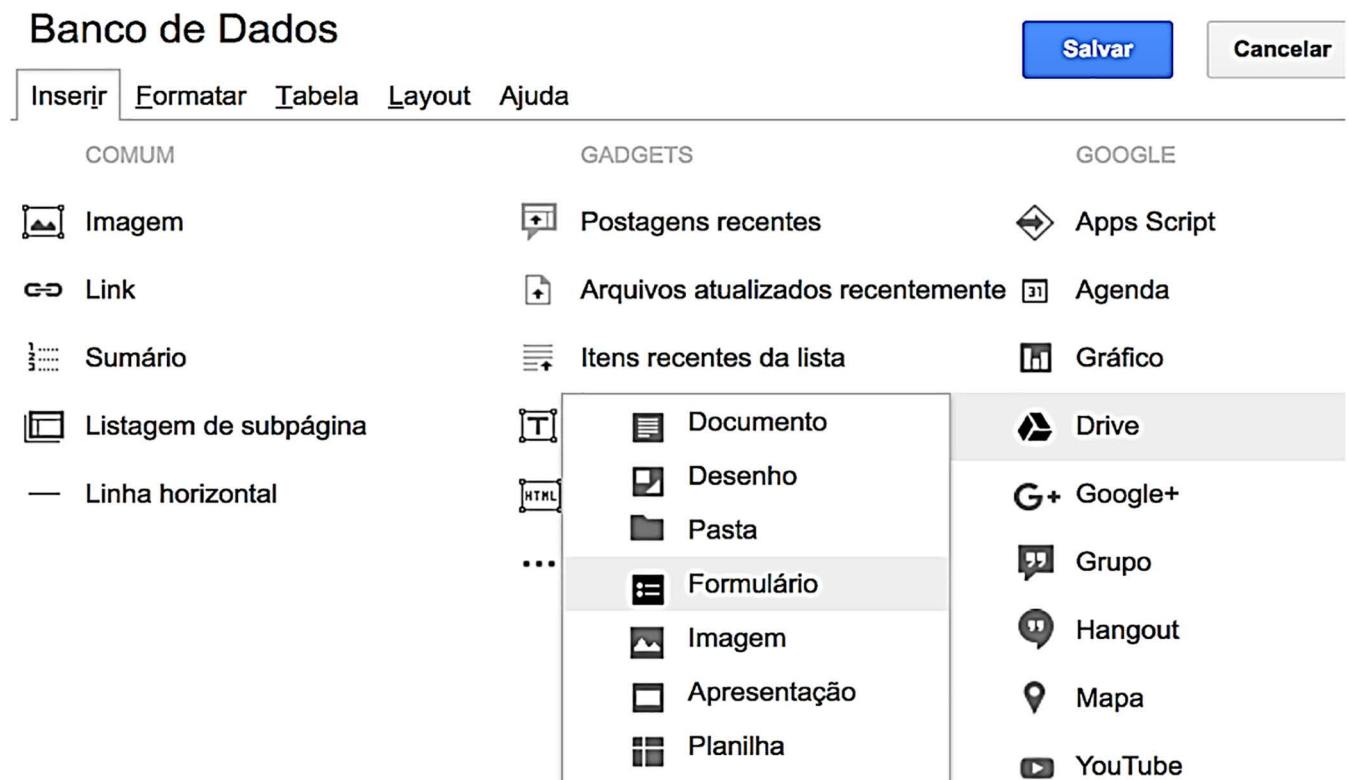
Banco de Dados

Salvar

Cancelar

Inserir Formatar Tabela Layout Ajuda

COMUM

Imagem

Link

Sumário

Listagem de subpágina

Linha horizontal

GADGETS

Postagens recentes

Arquivos atualizados recentemente

Itens recentes da lista

HTML

...

Documento

Desenho

Pasta

Formulário

Imagem

Apresentação

Planilha

GOOGLE

Apps Script

31 Agenda

Gráfico

Drive

G+ Google+

Grupo

Hangout

Mapa

YouTube